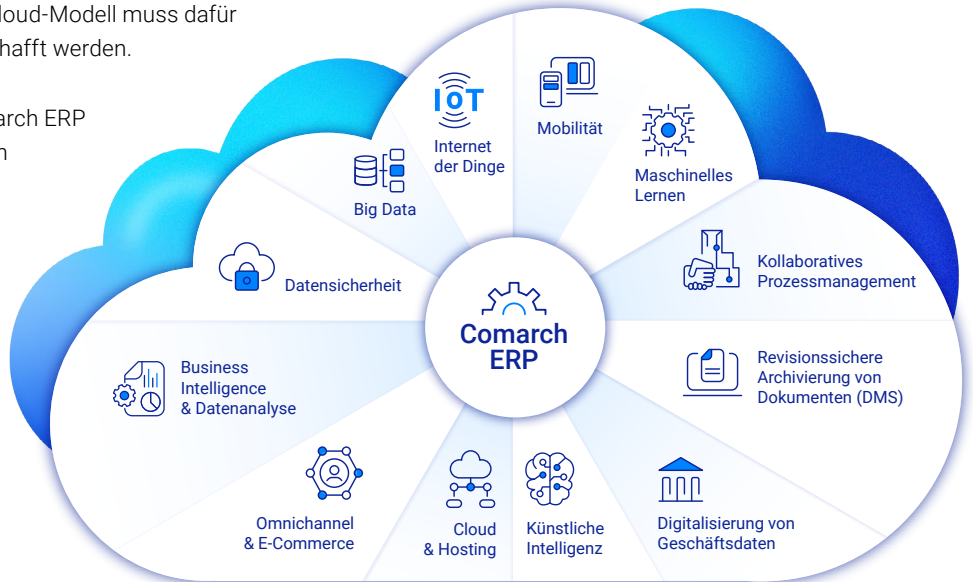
loud-Modell muss dafür
hafft werden.

arch ERP
n

IOT

Internet der Dinge

Mobilität

Maschinelles Lernen

Big Data

Datensicherheit

Kollaboratives Prozessmanagement

Comarch ERP

Business Intelligence & Datenanalyse

Revisionssichere Archivierung von Dokumenten (DMS)

Omnichannel & E-Commerce

Cloud & Hosting

Künstliche Intelligenz

Digitalisierung von Geschäftsdaten